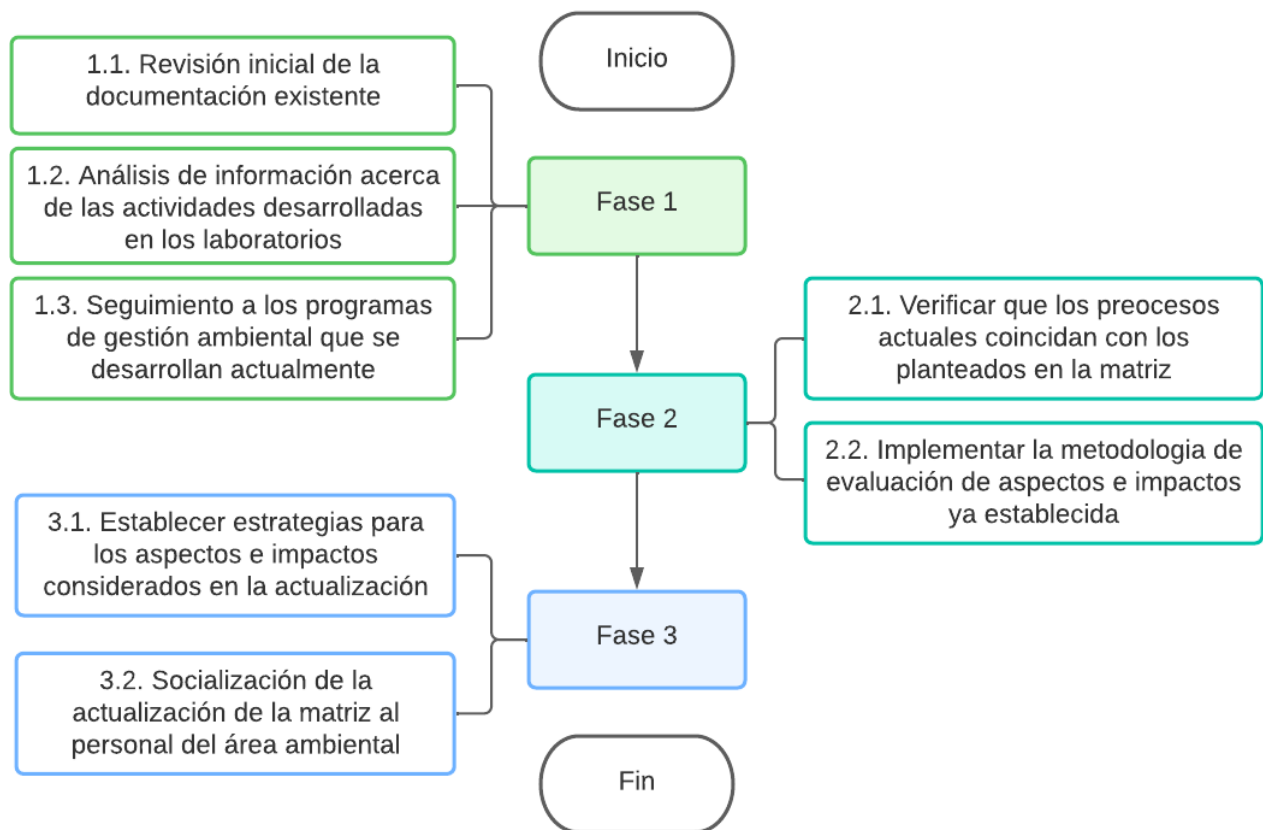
Inicio

1.1. Revisión inicial de la documentación existente

1.2. Análisis de información acerca de las actividades desarrolladas en los laboratorios

1.3. Seguimiento a los programas de gestión ambiental que se desarrollan actualmente

Fase 1

Fase 2

2.1. Verificar que los preocesos actuales coincidan con los planteados en la matriz

2.2. Implementar la metodologia de evaluación de aspectos e impactos ya establecida

3.1. Establecer estrategias para los aspectos e impactos considerados en la actualización

3.2. Socialización de la actualización de la matriz al personal del área ambiental

Fase 3

Fin